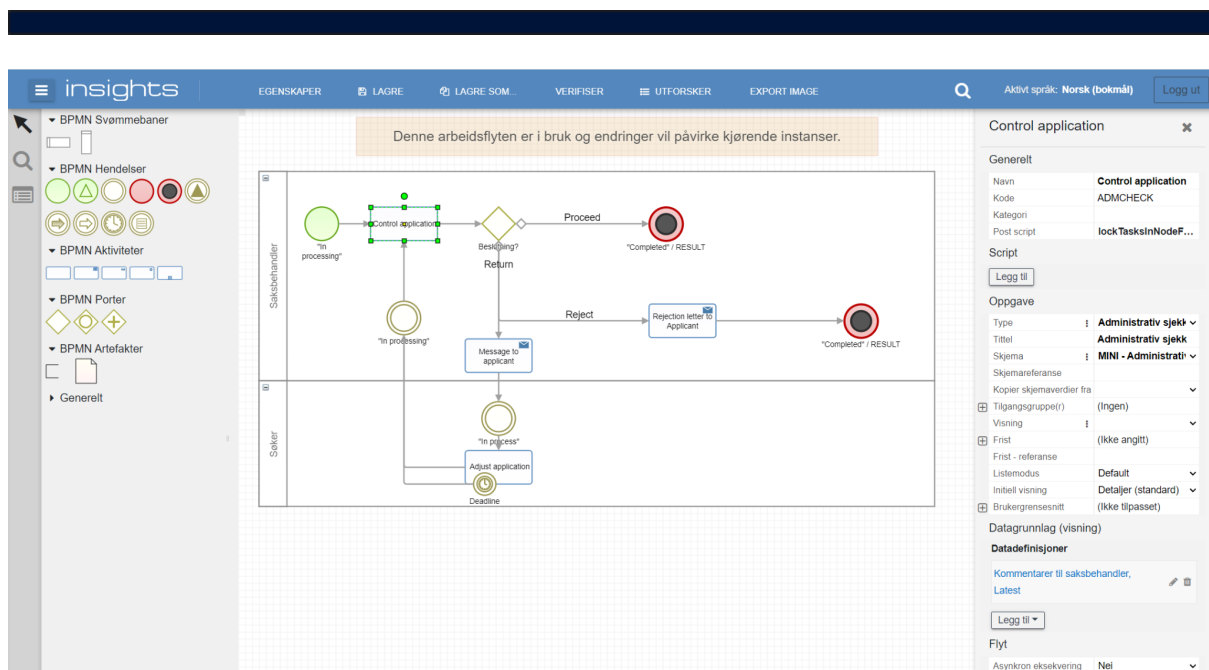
insights

EGENSKAPER LAGRE LAGRE SOM... VERIFISER UTFORSKER EXPORT IMAGE

Aktivt språk: Norsk (bokmål) Logg ut

BPMN Svømmebaner

BPMN Hendelser

BPMN Aktiviteter

BPMN Porter

BPMN Artefakter

Generelt

Denne arbeidsflyten er i bruk og endringer vil påvirke kjørende instanser.

Saksbehandler

"In processing"

Control application

Beslutning?

Proceed

"Completed" / RESULT

Return

Reject

Rejection letter to Applicant

"Completed" / RESULT

"In processing"

Message to applicant

Søker

"In process"

Adjust application

Deadline

Control application

Generelt

| | |
|---|---|
| Navn | Control application |
| Kode | ADMCHECK |
| Kategori | |
| Post script | lockTasksInNodeF... |

Script

Legg til

Oppgave

| | |
|---|---|
| Type | Administrativ sjekk |
| Tittel | Administrativ sjekk |
| Skjema | MINI - Administrativ |
| Skjemareferanse | |
| Kopier skjemaverdier fra | |
| Tilgangsgruppe(r) | (Ingen) |
| Visning | |
| Frist | (Ikke angitt) |
| Frist - referanse | |
| Listemodus | Default |
| Initiell visning | Detaljer (standard) |
| Brukergrensesnitt | (Ikke tilpasset) |

Datagrunnlag (visning)

Datadefinisjoner

Kommentarer til saksbehandler, Latest

Legg til

Flyt

| | |
|---|---|
| Asynkron eksekvering | Nei |